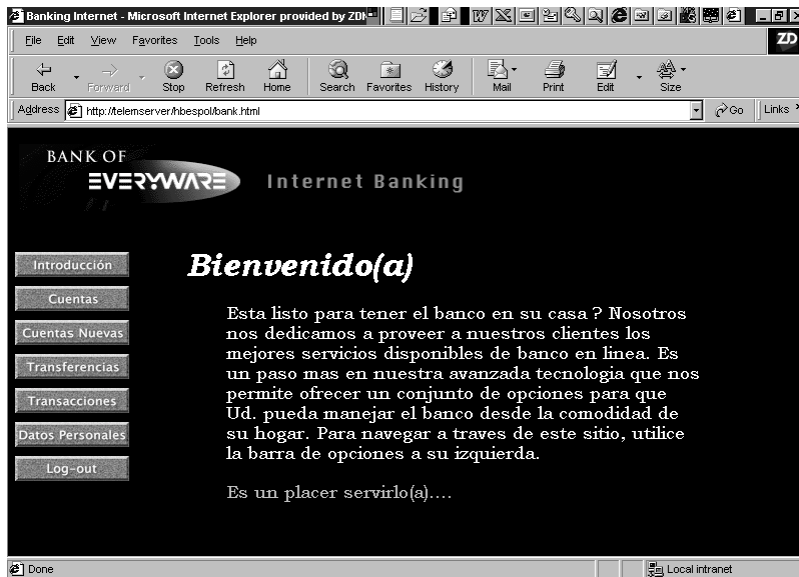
Banking Internet - Microsoft Internet Explorer provided by ZD

File Edit View Favorites Tools Help

ZD

Back Forward Stop Refresh Home Search Favorites History Mail Print Edit Size

Address http://telemserver/hbespol/bank.html

Go Links

BANK OF
EVERYWARE
Internet Banking

Introducción
Cuentas
Cuentas Nuevas
Transferencias
Transacciones
Datos Personales
Log-out

Bienvenido(a)

Esta listo para tener el banco en su casa ? Nosotros nos dedicamos a proveer a nuestros clientes los mejores servicios disponibles de banco en linea. Es un paso mas en nuestra avanzada tecnologia que nos permite ofrecer un conjunto de opciones para que Ud. pueda manejar el banco desde la comodidad de su hogar. Para navegar a traves de este sitio, utilice la barra de opciones a su izquierda.

Es un placer servirlo(a)....

Done

Local intranet